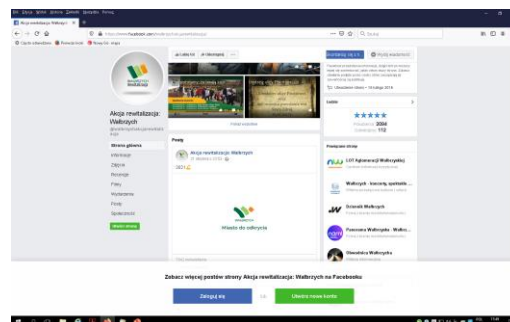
Akcja rewitalizacja: Wałbrzych

https://www.facebook.com/akcjarewitalizacja

Akcja rewitalizacja: Wałbrzych

Strona główna
Informacje
Zdjęcia
Recenzje
Filmy
Wydarzenia
Posty
Społeczność

Posty

Akcja rewitalizacja: Wałbrzych

Wałbrzych

Miasto do odkrycia

Lubię to!
Obserwuj

Polubienia
Obserwujący

Powiązane strony

LGD Aglomeracja Wałbrzyska
Wałbrzych - koncerty, spektakle...
Dziennik Wałbrzych
Panorama Wałbrzyska - Wałbrz...
Słowiańska Wałbrzycha

Zobacz więcej postów strony Akcja rewitalizacja: Wałbrzych na Facebooku

Zaloguj się
lub
Utwórz nowe konto